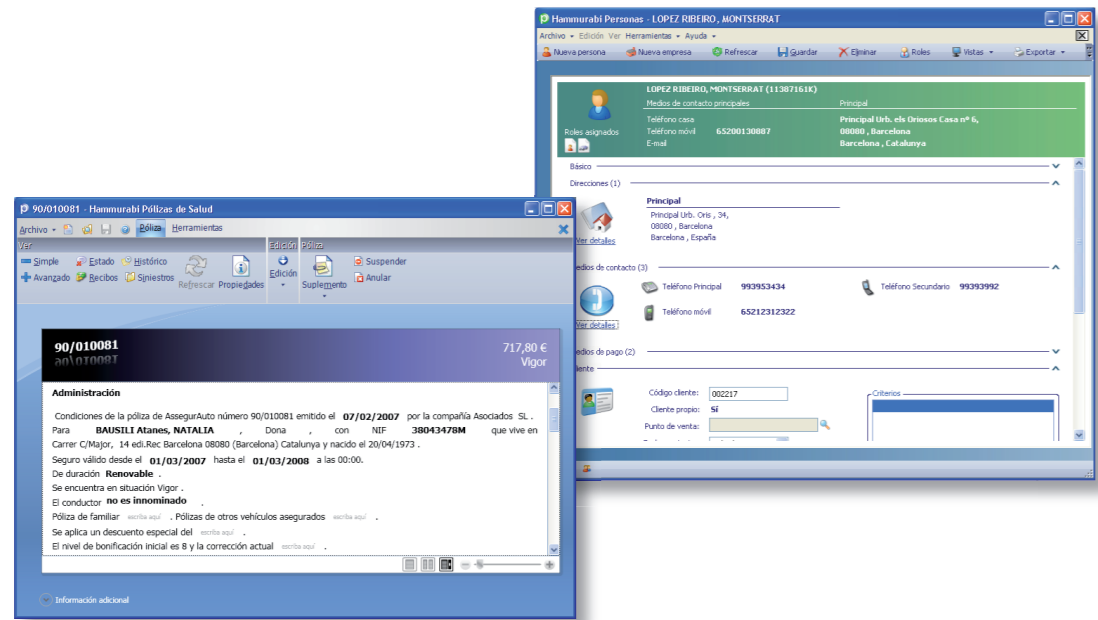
Hammurabi Personas - LOPEZ RIBEIRO, MONTSERRAT

Archivo ▾ Edición Ver Herramientas ▾ Ayuda ▾

Nueva persona | Nueva empresa | Refrescar | Guardar | Eliminar | Roles | Vistas ▾ | Exportar ▾

LOPEZ RIBEIRO, MONTSERRAT (11387161K)

Medios de contacto principales | Principal

Roles asignados

Teléfono casa
Teléfono móvil 65200130887
E-mail

Principal Urb. els Oriosos Casa nº 6, 08080 , Barcelona
Barcelona , Catalunya

Básico

Direcciones (1)

Principal
Principal Urb. Oris , 34, 08080 , Barcelona
Barcelona , España

Ver detalles

edios de contacto (3)

Teléfono Principal 993953434
Teléfono Secundario 99393992
Teléfono móvil 65212312322

Ver detalles

edios de pago (2)

liente

Código cliente: 002217
Cliente propio: Sí
Punto de venta:

Criterios

90/010081 - Hammurabi Pólizas de Salud

Archivo ▾ Póliza Herramientas

Ver | Edición | Póliza

Simple | Estado | Histórico
Avanzado | Recibos | Siniestros
Refrescar | Propiedades | Edición | Suplemento | Suspender | Anular

90/010081

717,80 €
Vigor

Administración

Condiciones de la póliza de AsseguAuto número 90/010081 emitido el 07/02/2007 por la compañía Asociados SL . Para BAUSILI Atanes, NATALIA , Dona , con NIF 38043478M que vive en Carrer C/Major, 14 edi.Rec Barcelona 08080 (Barcelona) Catalunya y nacido el 20/04/1973 .

Seguro válido desde el 01/03/2007 hasta el 01/03/2008 a las 00:00.

De duración Renovable .

Se encuentra en situación Vigor .

El conductor no es innominado .

Póliza de familiar escriba aquí . Pólizas de otros vehículos asegurados escriba aquí .

Se aplica un descuento especial del escriba aquí .

El nivel de bonificación inicial es 8 y la corrección actual escriba aquí .

Información adicional